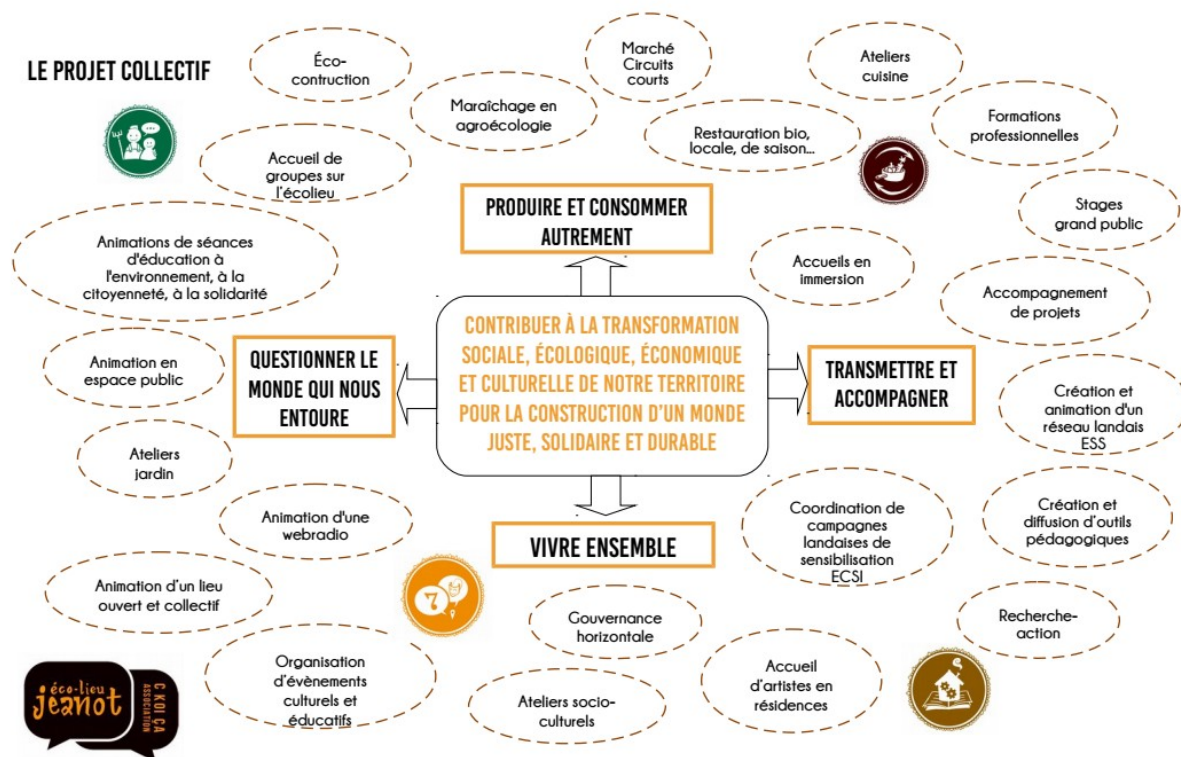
LE PROJET COLLECTIF

Éco-contruction

Marché Circuits courts

Ateliers cuisine

Maraîchage en agroécologie

Restauration bio, locale, de saison...

Formations professionnelles

Accueil de groupes sur l'écolieu

PRODUIRE ET CONSOMMER AUTREMENT

Stages grand public

Animations de séances d'éducation à l'environnement, à la citoyenneté, à la solidarité

Accueils en immersion

Accompagnement de projets

Animation en espace public

QUESTIONNER LE MONDE QUI NOUS ENTOURE

CONTRIBUER À LA TRANSFORMATION SOCIALE, ÉCOLOGIQUE, ÉCONOMIQUE ET CULTURELLE DE NOTRE TERRITOIRE POUR LA CONSTRUCTION D'UN MONDE JUSTE, SOLIDAIRE ET DURABLE

TRANSMETTRE ET ACCOMPAGNER

Création et animation d'un réseau landais ESS

Ateliers jardin

Animation d'une webradio

VIVRE ENSEMBLE

Coordination de campagnes landaises de sensibilisation ECSI

Création et diffusion d'outils pédagogiques

Animation d'un lieu ouvert et collectif

Gouvernance horizontale

Recherche-action

Organisation d'évènements culturels et éducatifs

Accueil d'artistes en résidences

Ateliers socio-culturels

éco-lieu jeanot

C KOI ÇA ASSOCIATION